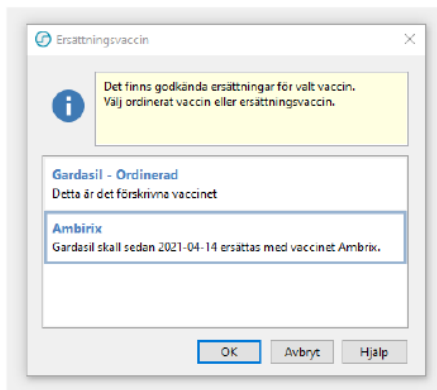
Ersättningsvaccin

Det finns godkända ersättningar för valt vaccin.
Välj ordinerat vaccin eller ersättningsvaccin.

Gardasil - Ordinerad
Detta är det förskrivna vaccinet

Ambrix
Gardasil skall sedan 2021-04-14 ersättas med vaccinet Ambrix.

OK Avbryt Hjälp